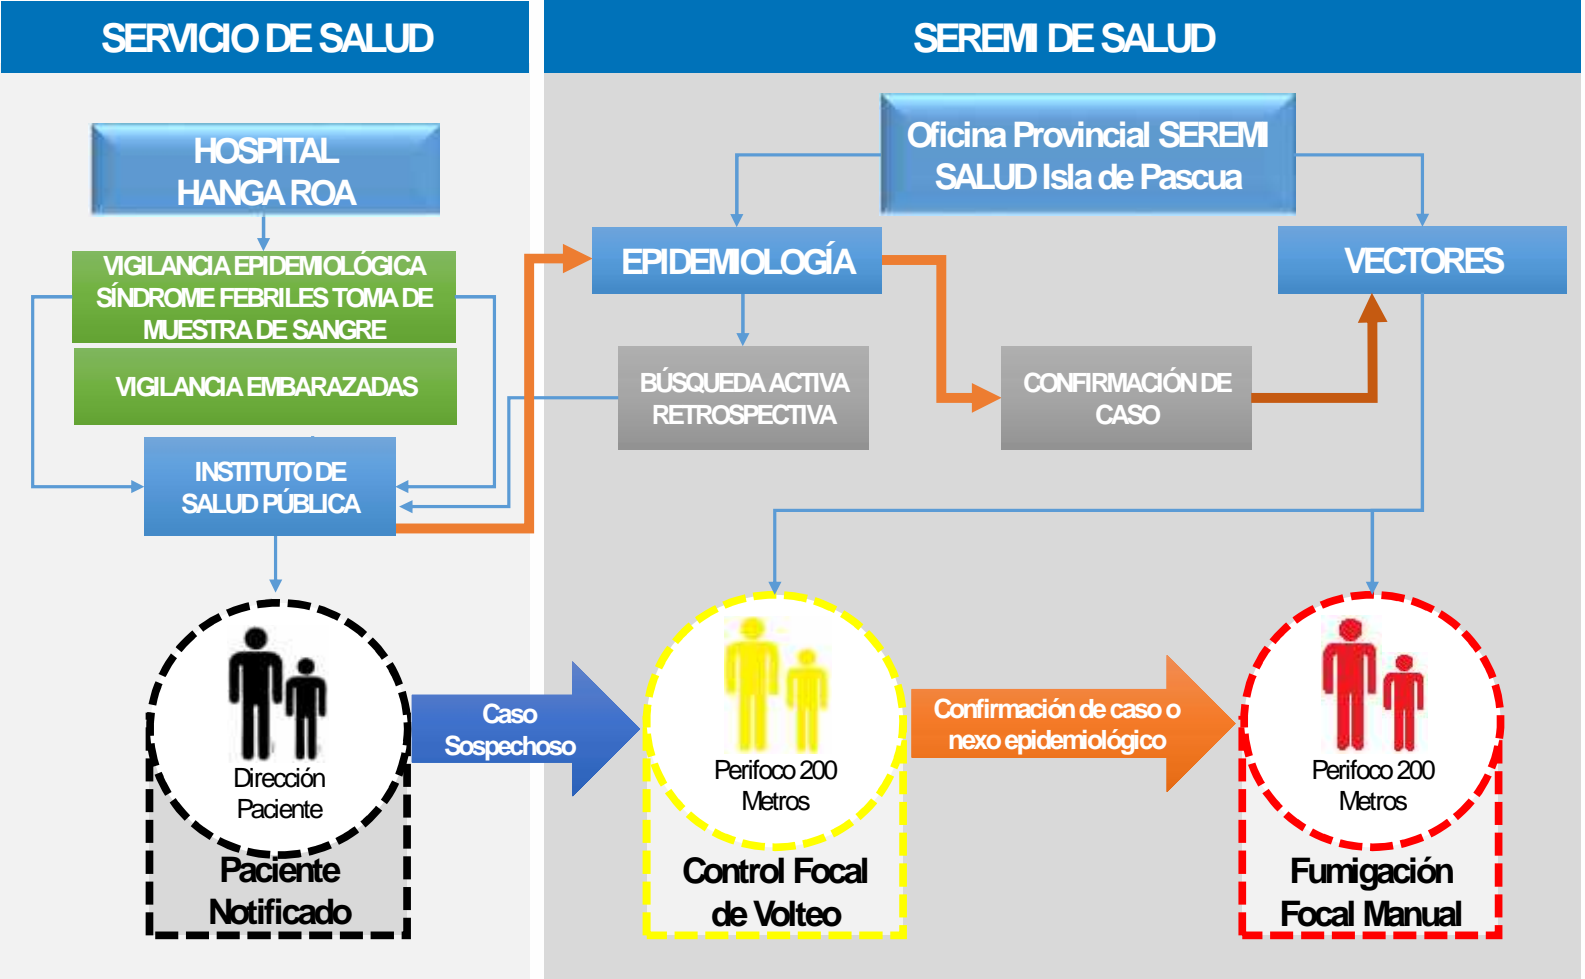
SERVICIO DE SALUD

SEREMI DE SALUD

HOSPITAL HANGA ROA

VIGILANCIA EPIDEMIOLÓGICA SÍNDROME FEBRILES TOMA DE MUESTRA DE SANGRE

VIGILANCIA EMBARAZADAS

INSTITUTO DE SALUD PÚBLICA

Oficina Provincial SEREMI SALUD Isla de Pascua

EPIDEMIOLOGÍA

VECTORES

BÚSQUEDA ACTIVA RETROSPECTIVA

CONFIRMACIÓN DE CASO

Dirección Paciente

Paciente Notificado

Caso Sospechoso

Perifoco 200 Metros

Control Focal de Volteo

Confirmación de caso o nexo epidemiológico

Perifoco 200 Metros

Fumigación Focal Manual